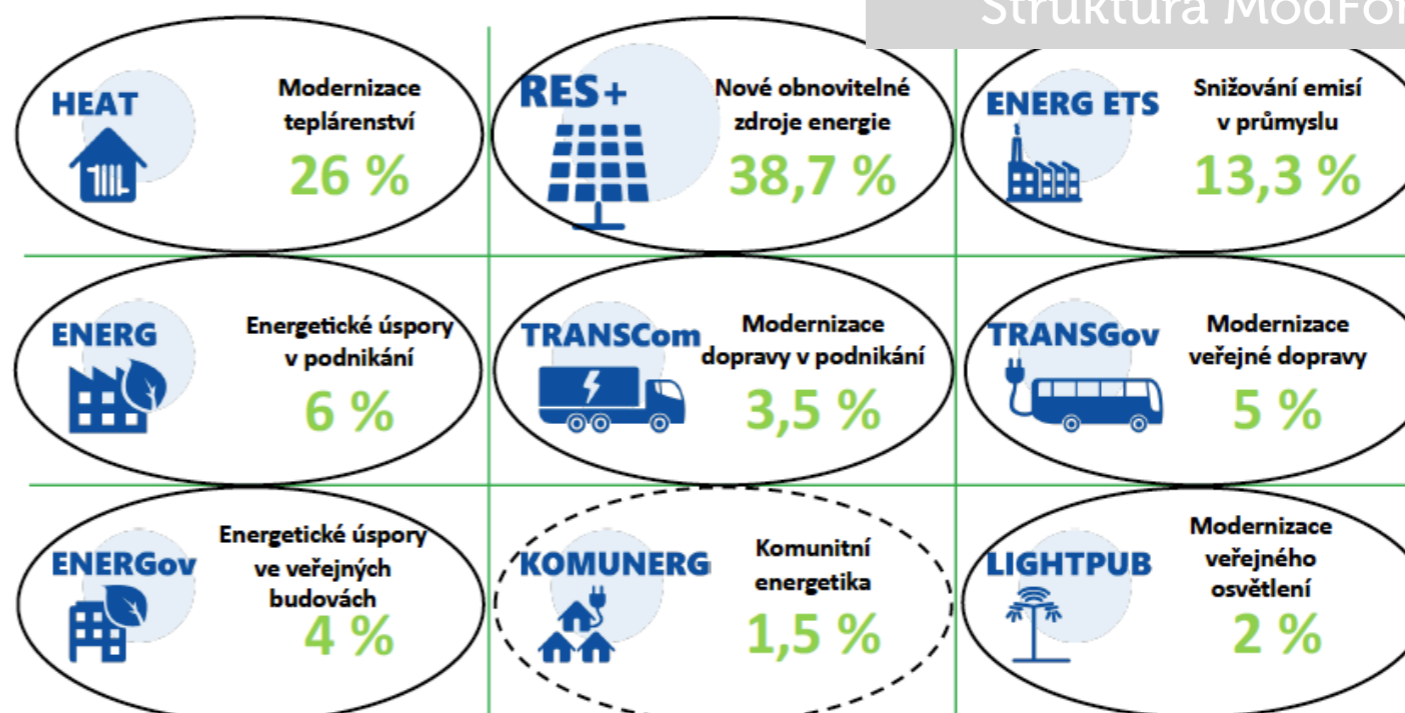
Struktura ModFo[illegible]

HEAT
Modernizace teplárenství
26 %

RES+
Nové obnovitelné zdroje energie
38,7 %

ENERG ETS
Snižování emisí v průmyslu
13,3 %

ENERG
Energetické úspory v podnikání
6 %

TRANSCom
Modernizace dopravy v podnikání
3,5 %

TRANSGov
Modernizace veřejné dopravy
5 %

ENERGov
Energetické úspory ve veřejných budovách
4 %

KOMUNERG
Komunitní energetika
1,5 %

LIGHTPUB
Modernizace veřejného osvětlení
2 %